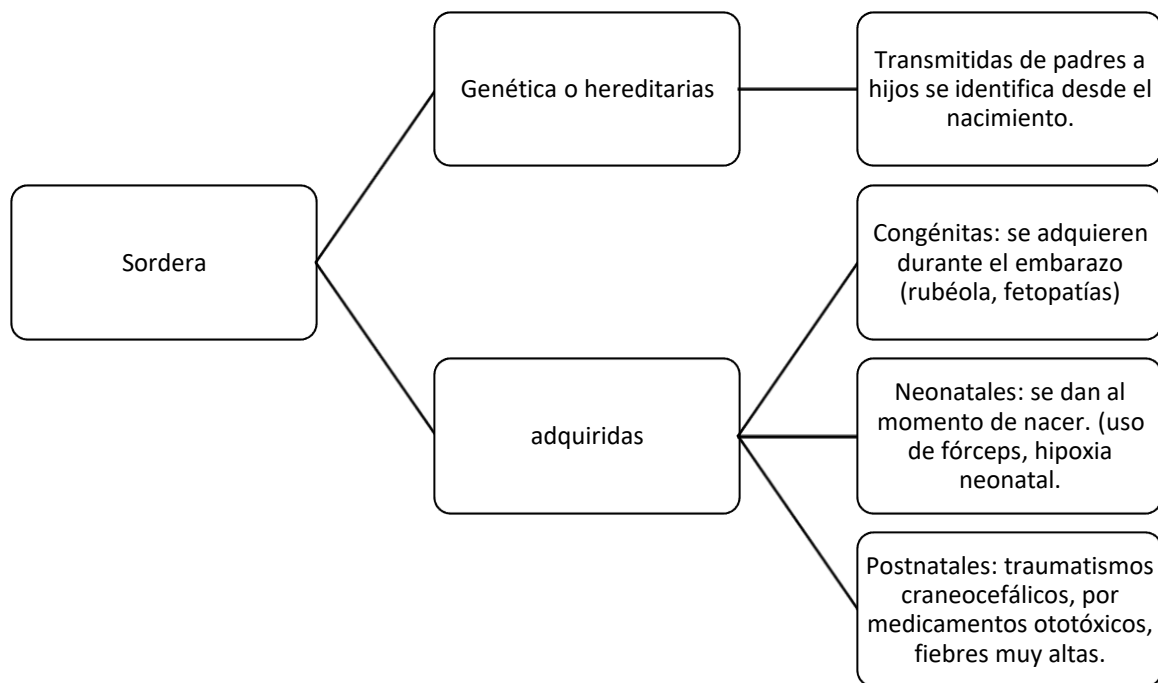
Sordera

Genética o hereditarias

Transmitidas de padres a hijos se identifica desde el nacimiento.

adquiridas

Congénitas: se adquieren durante el embarazo (rubéola, fetopatías)

Neonatales: se dan al momento de nacer. (uso de fórceps, hipoxia neonatal.

Postnatales: traumatismos craneocefálicos, por medicamentos ototóxicos, fiebres muy altas.